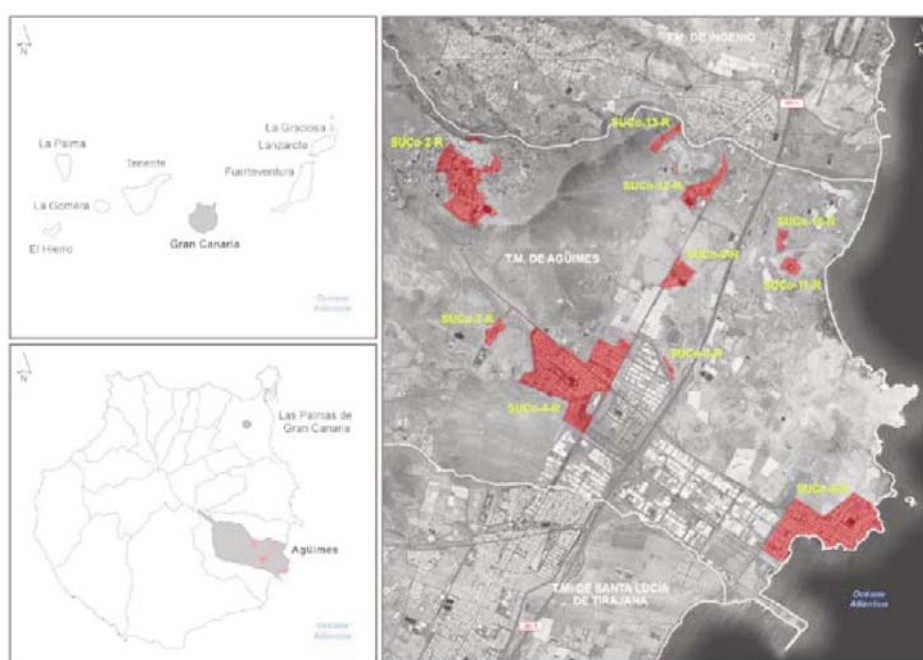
N

La Palma

Tenerife

La Graciosa

Lanzarote

Fuerteventura

La Gomera

El Hierro

Gran Canaria

Océano Atlántico

N

Las Palmas de Gran Canaria

Agüimes

Océano Atlántico

T.M. DE INGENIO

SUCo-2-R

SUCo-13-R

SUCo-12-R

SUCo-10-R

T.M. DE AGÜIMES

SUCo-9-R

SUCo-11-R

SUCo-3-R

SUCo-5-R

SUCo-4-R

SUCo-8-R

T.M. DE SANTA LUCÍA DE TIRAJANA

Océano Atlántico